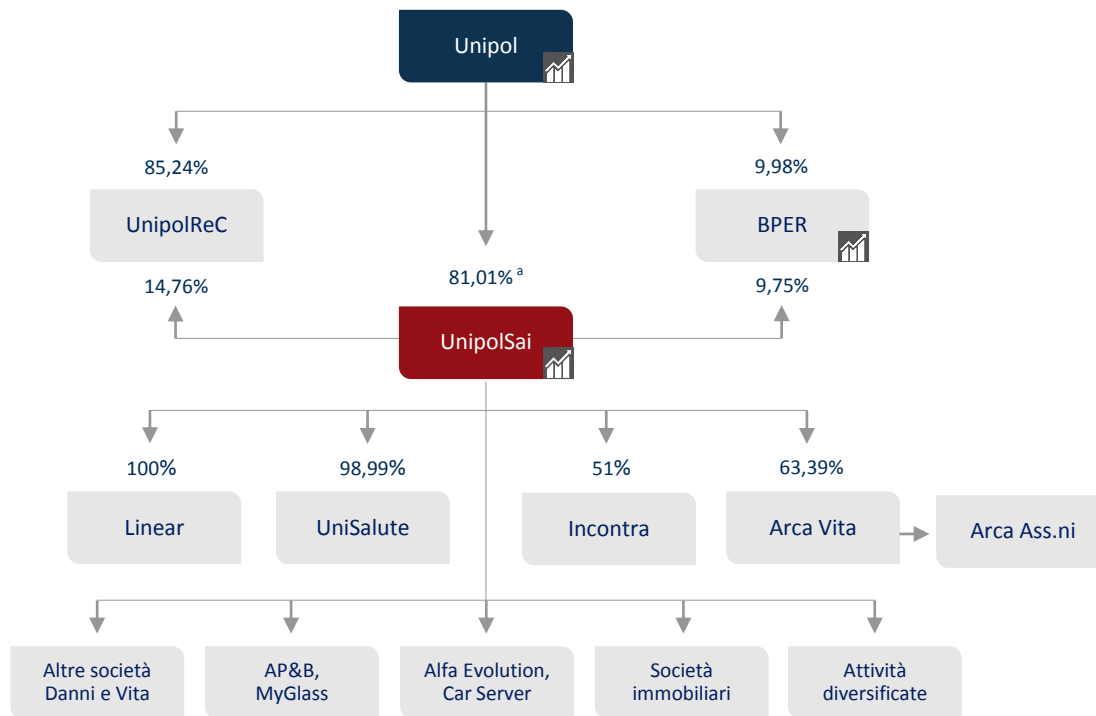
Unipol

85,24%

UnipolReC

14,76%

9,98%

BPER

9,75%

81,01% ª

UnipolSai

100%

Linear

98,99%

UniSalute

51%

Incontra

63,39%

Arca Vita

Arca Ass.ni

Altre società Danni e Vita

AP&B, MyGlass

Alfa Evolution, Car Server

Società immobiliari

Attività diversificate